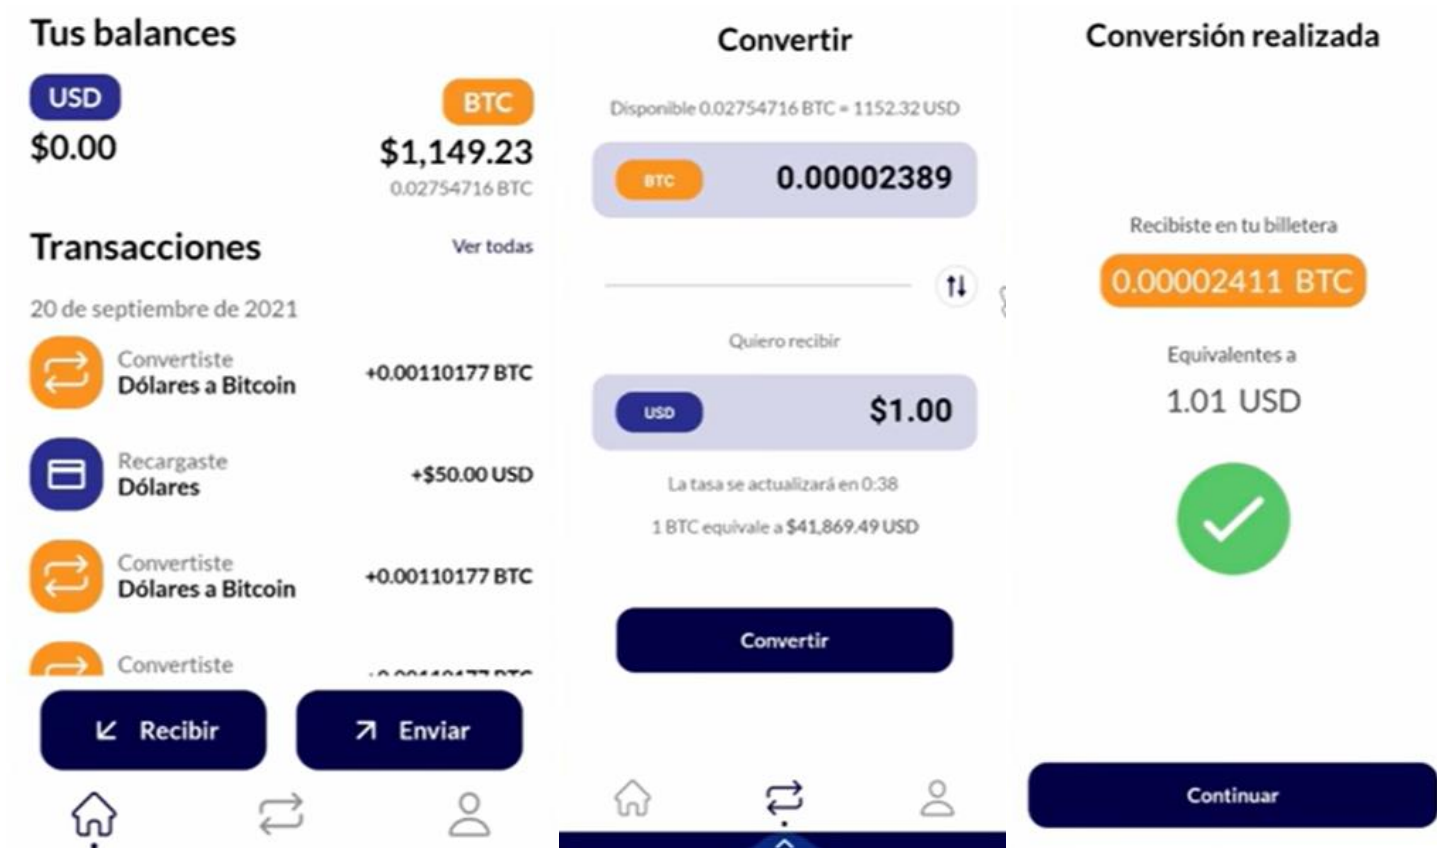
Tus balances

USD
$0.00

BTC
$1,149.23
0.02754716 BTC

Transacciones
Ver todas

20 de septiembre de 2021

Convertiste
Dólares a Bitcoin
+0.00110177 BTC

Recargaste
Dólares
+$50.00 USD

Convertiste
Dólares a Bitcoin
+0.00110177 BTC

Convertiste
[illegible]

Recibir
Enviar

Convertir

Disponible 0.02754716 BTC = 1152.32 USD

BTC
0.00002389

Quiero recibir

USD
$1.00

La tasa se actualizará en 0:38

1 BTC equivale a $41,869.49 USD

Convertir

Conversión realizada

Recibiste en tu billetera

0.00002411 BTC

Equivalentes a

1.01 USD

Continuar